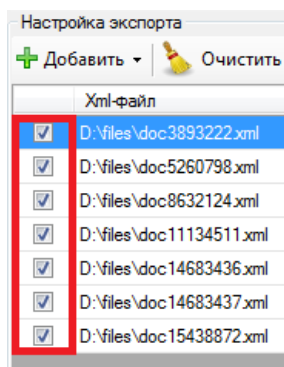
Настройка экспорта

Добавить ▾ Очистить

| | Xml-файл |
|---|---|
| ☑ | D:\files\doc3893222.xml |
| ☑ | D:\files\doc5260798.xml |
| ☑ | D:\files\doc8632124.xml |
| ☑ | D:\files\doc11134511.xml |
| ☑ | D:\files\doc14683436.xml |
| ☑ | D:\files\doc14683437.xml |
| ☑ | D:\files\doc15438872.xml |